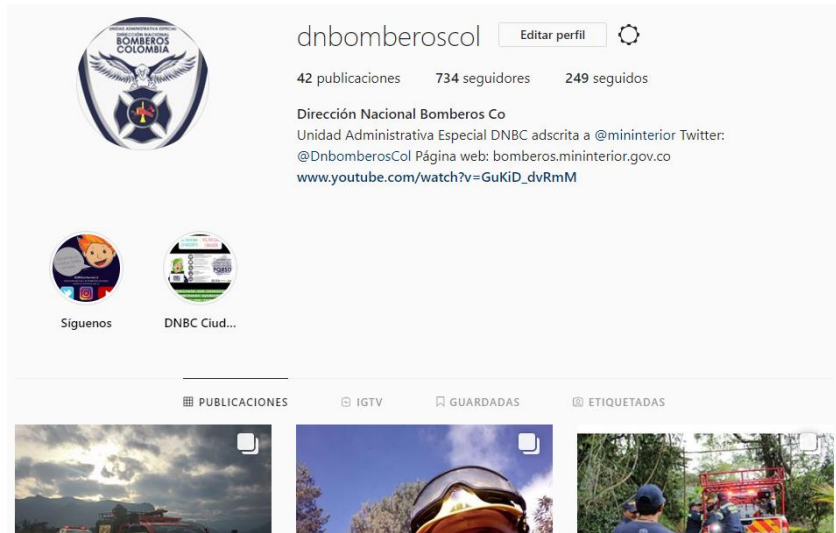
UNIDAD ADMINISTRATIVA ESPECIAL
DIRECCIÓN NACIONAL
BOMBEROS
COLOMBIA

dnbomberoscol
Editar perfil

42 publicaciones 734 seguidores 249 seguidos

Dirección Nacional Bomberos Co
Unidad Administrativa Especial DNBC adscrita a @mininterior Twitter: @DnbomberosCol Página web: bomberos.mininterior.gov.co
www.youtube.com/watch?v=GuKiD_dvRmM

Síguenos
DNBC Ciud...

PUBLICACIONES
IGTV
GUARDADAS
ETIQUETADAS